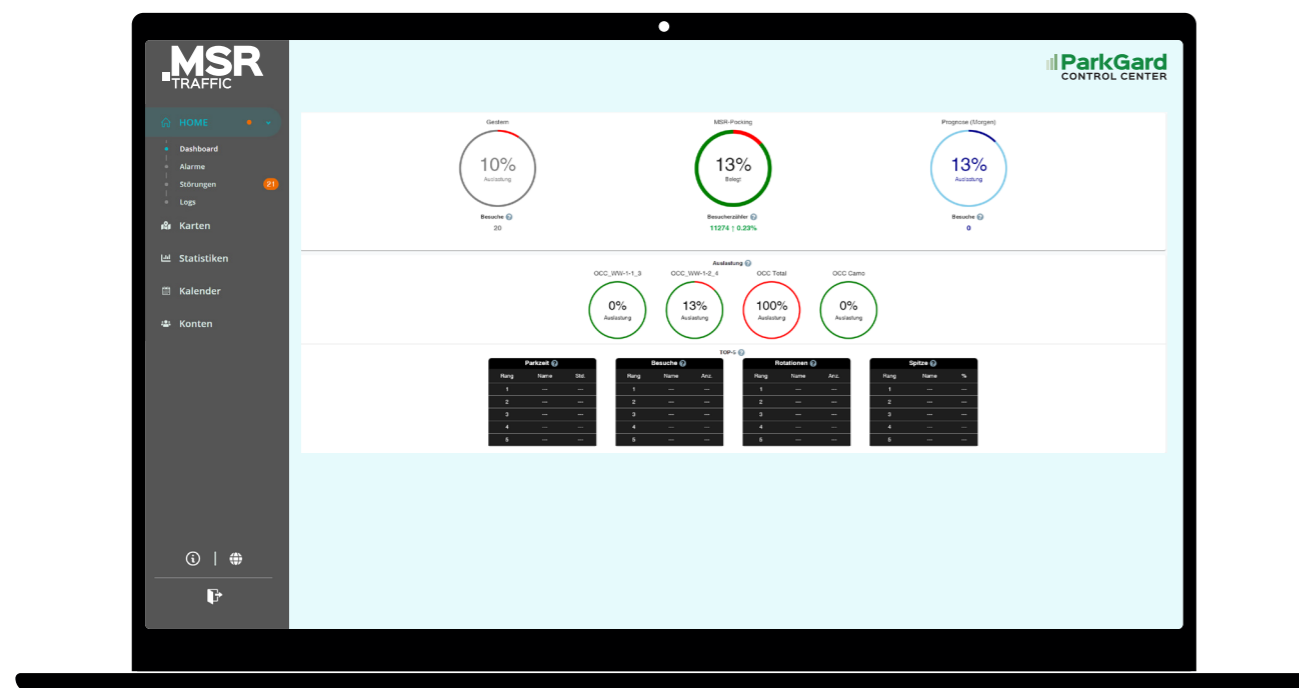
MSR TRAFFIC

HOME
Dashboard
Alarme
Störungen 21
Logs
Karten
Statistiken
Kalender
Konten

ParkGard CONTROL CENTER

Gestern
10%
Auslastung
Besuche
20

MSR-Parking
13%
Belegt
Besucherzähler
11274 ↑ 0.23%

Prognose (Morgen)
13%
Auslastung
Besuche
0

Auslastung
OCC_WW-1-1_3
0%
Auslastung
OCC_WW-1-2_4
13%
Auslastung
OCC Total
100%
Auslastung
OCC Camo
0%
Auslastung

TOP-5

Parkzeit
| Rang | Name | Std. |
|---|---|---|
| 1 | — | — |
| 2 | — | — |
| 3 | — | — |
| 4 | — | — |
| 5 | — | — |

Besuche
| Rang | Name | Anz. |
|---|---|---|
| 1 | — | — |
| 2 | — | — |
| 3 | — | — |
| 4 | — | — |
| 5 | — | — |

Rotationen
| Rang | Name | Anz. |
|---|---|---|
| 1 | — | — |
| 2 | — | — |
| 3 | — | — |
| 4 | — | — |
| 5 | — | — |

Spitze
| Rang | Name | % |
|---|---|---|
| 1 | — | — |
| 2 | — | — |
| 3 | — | — |
| 4 | — | — |
| 5 | — | — |